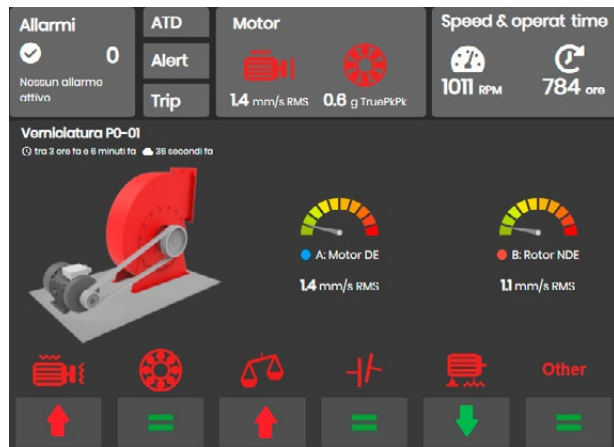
Allarmi

0

Nessun allarme attivo

ATD

Alert

Trip

Motor

1.4 mm/s RMS

0.6 g TruePkPk

Speed & operat time

1011 RPM

784 ore

Ventilatura P0-01

tra 3 ore fa e 6 minuti fa 36 secondi fa

A: Motor DE

1.4 mm/s RMS

B: Rotor NDE

1.1 mm/s RMS

Other

=

=

=